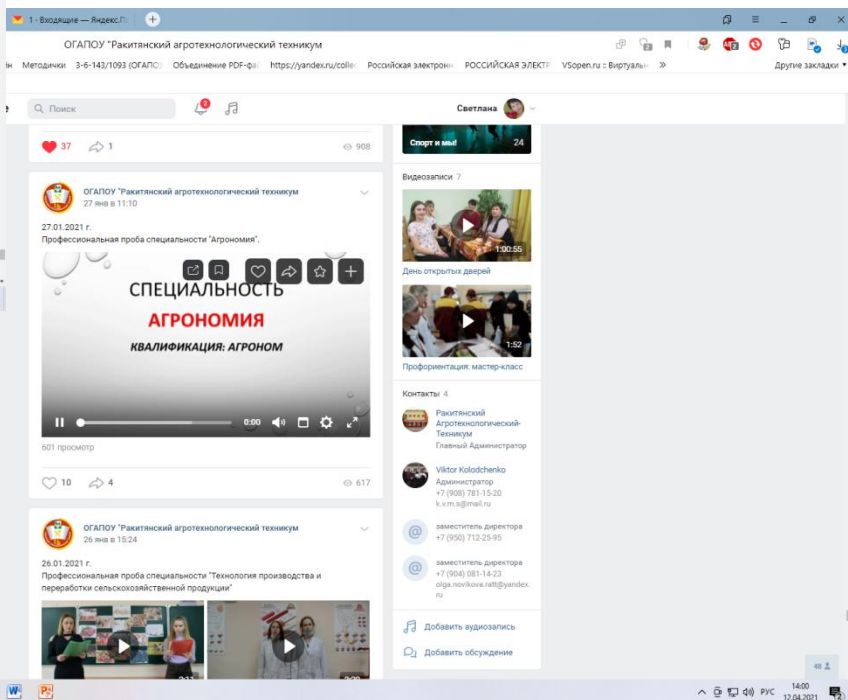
1 · Входящие — Яндекс.П

ОГАПОУ "Ракитянский агротехнологический техникум

Методички 3-6-143/1093 (ОГАПО) Объединение PDF-фа https://yandex.ru/colle Российская электронн РОССИЙСКАЯ ЭЛЕКТР VSopen.ru :: Виртуаль »

Другие закладки

Поиск

Светлана

37 1 908

Спорт и мы! 24

ОГАПОУ "Ракитянский агротехнологический техникум
27 янв в 11:10

27.01.2021 г.
Профессиональная проба специальности "Агрономия".

СПЕЦИАЛЬНОСТЬ
АГРОНОМИЯ
КВАЛИФИКАЦИЯ: АГРОНОМ

0:00

601 просмотр

10 4 617

Видеозаписи 7

1:00:55
День открытых дверей

1:52
Профориентация: мастер-класс

Контакты 4

Ракитянский Агротехнологический-Техникум
Главный Администратор

Viktor Kolodchenko
Администратор
+7 (908) 781-15-20
k.v.m.s@mail.ru

заместитель директора
+7 (950) 712-25-95

заместитель директора
+7 (904) 081-14-23
olga.novikova.ratt@yandex.ru

Добавить аудиозапись

Добавить обсуждение

ОГАПОУ "Ракитянский агротехнологический техникум
26 янв в 15:24

26.01.2021 г.
Профессиональная проба специальности "Технология производства и переработки сельскохозяйственной продукции"

РУС 14:00 12.04.2021